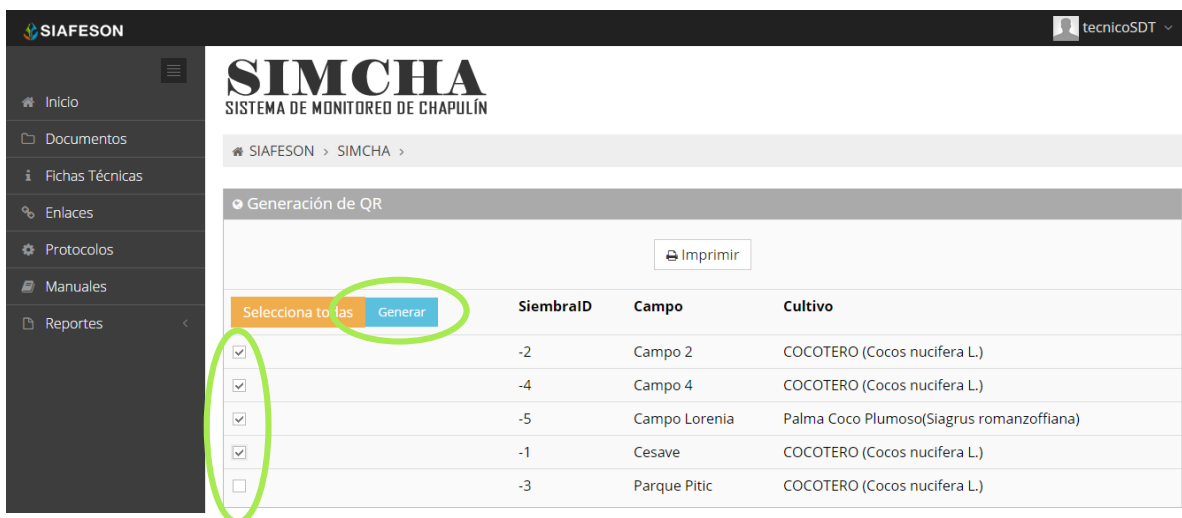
SIAFESON

tecnicoSDT

Inicio
Documentos
Fichas Técnicas
Enlaces
Protocolos
Manuales
Reportes

SIMCHA
SISTEMA DE MONITOREO DE CHAPULÍN

SIAFESON › SIMCHA ›

Generación de QR

Imprimir

| Selecciona todas Generar | SiembraID | Campo | Cultivo |
|---|---|---|---|
| ☑ | -2 | Campo 2 | COCOTERO (Cocos nucifera L.) |
| ☑ | -4 | Campo 4 | COCOTERO (Cocos nucifera L.) |
| ☑ | -5 | Campo Lorenia | Palma Coco Plumoso(Siagrus romanzoffiana) |
| ☑ | -1 | Cesave | COCOTERO (Cocos nucifera L.) |
| ☐ | -3 | Parque Pitic | COCOTERO (Cocos nucifera L.) |